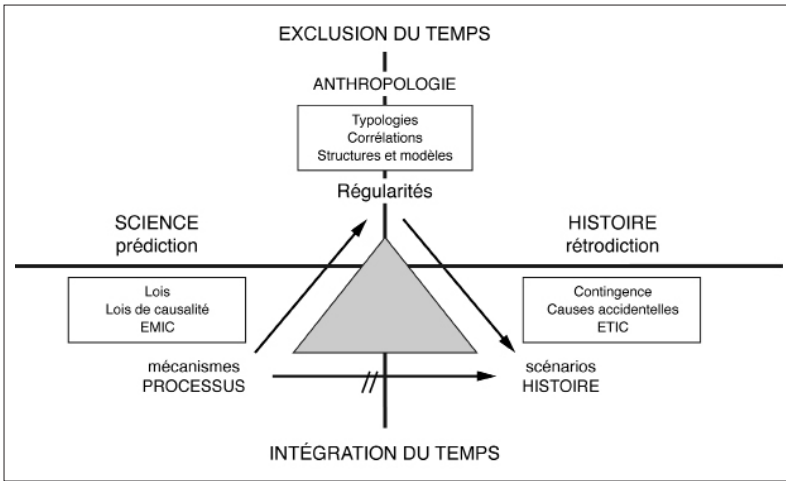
EXCLUSION DU TEMPS

ANTHROPOLOGIE

Typologies
Corrélations
Structures et modèles

Régularités

SCIENCE
prédiction

HISTOIRE
rétrodiction

Lois
Lois de causalité
EMIC

Contingence
Causes accidentelles
ETIC

mécanismes
PROCESSUS

//

scénarios
HISTOIRE

INTÉGRATION DU TEMPS